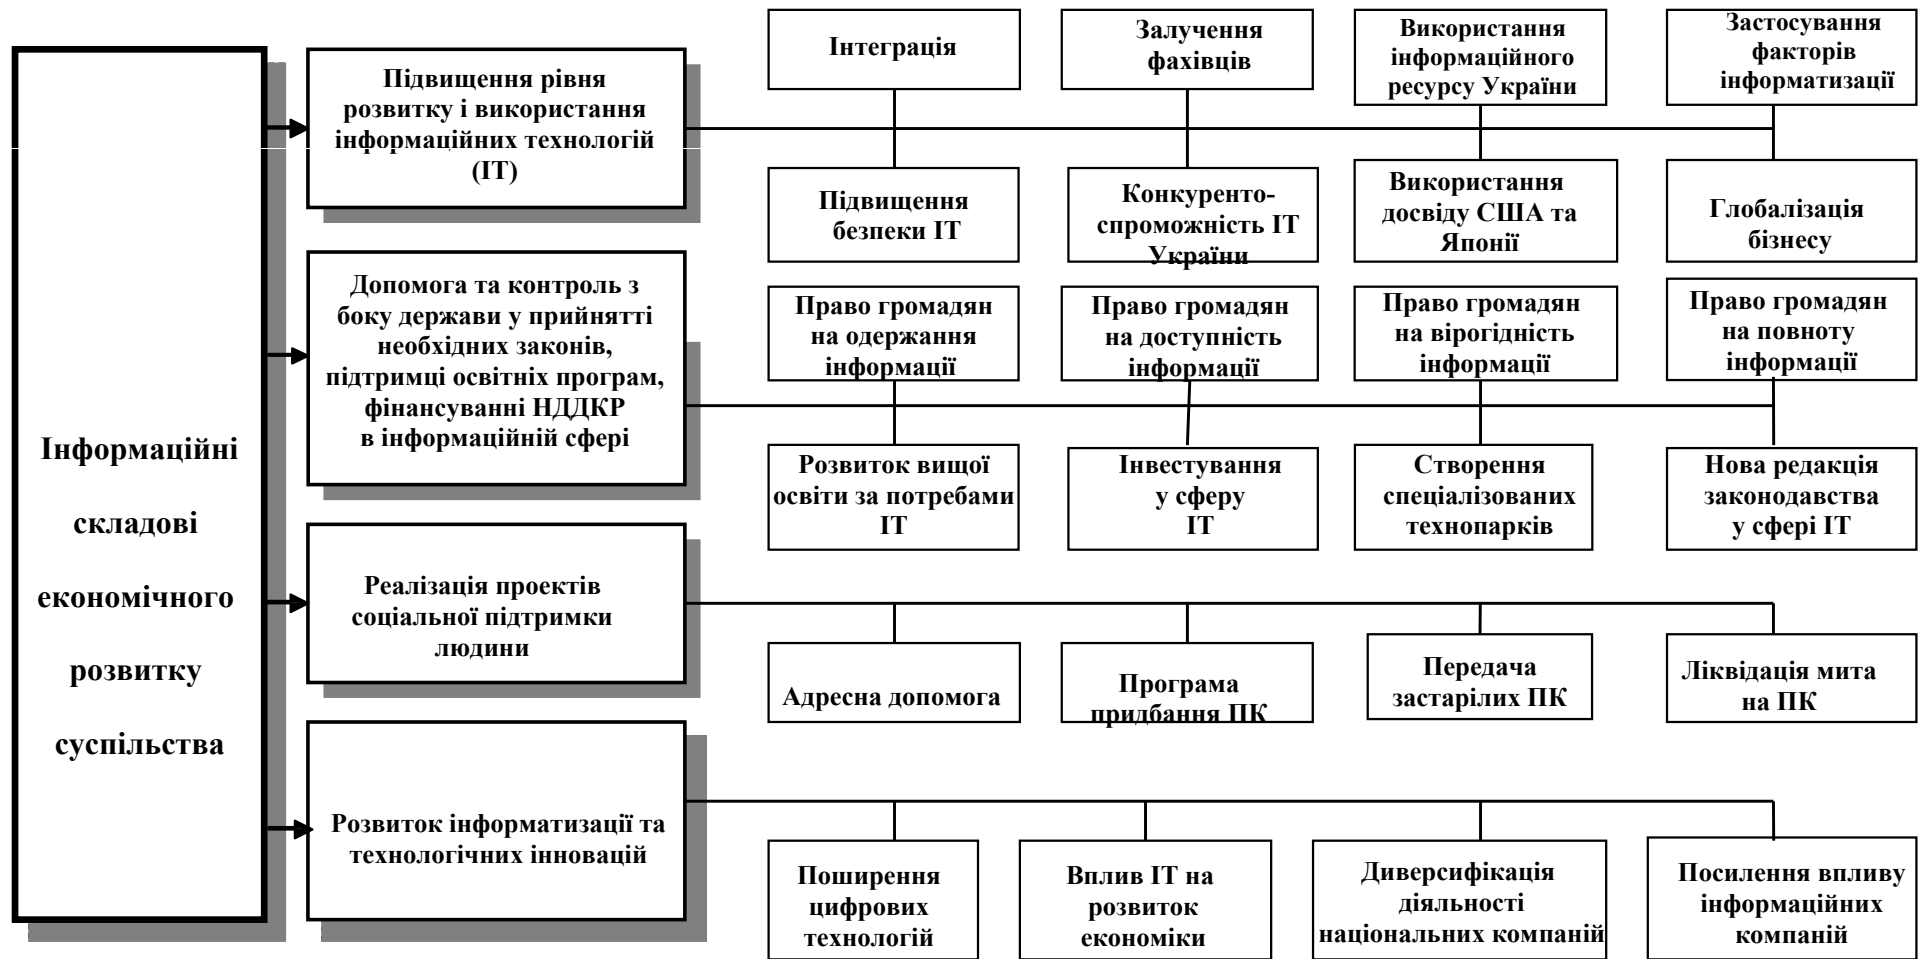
Інформаційні складові економічного розвитку суспільства

Підвищення рівня розвитку і використання інформаційних технологій (ІТ)

Інтеграція

Залучення фахівців

Використання інформаційного ресурсу України

Застосування факторів інформатизації

Підвищення безпеки ІТ

Конкуренто-спроможність ІТ України

Використання досвіду США та Японії

Глобалізація бізнесу

Допомога та контроль з боку держави у прийнятті необхідних законів, підтримці освітніх програм, фінансуванні НДДКР в інформаційній сфері

Право громадян на одержання інформації

Право громадян на доступність інформації

Право громадян на вірогідність інформації

Право громадян на повноту інформації

Розвиток вищої освіти за потребами ІТ

Інвестування у сферу ІТ

Створення спеціалізованих технопарків

Нова редакція законодавства у сфері ІТ

Реалізація проектів соціальної підтримки людини

Адресна допомога

Програма придбання ПК

Передача застарілих ПК

Ліквідація мита на ПК

Розвиток інформатизації та технологічних інновацій

Поширення цифрових технологій

Вплив ІТ на розвиток економіки

Диверсифікація діяльності національних компаній

Посилення впливу інформаційних компаній